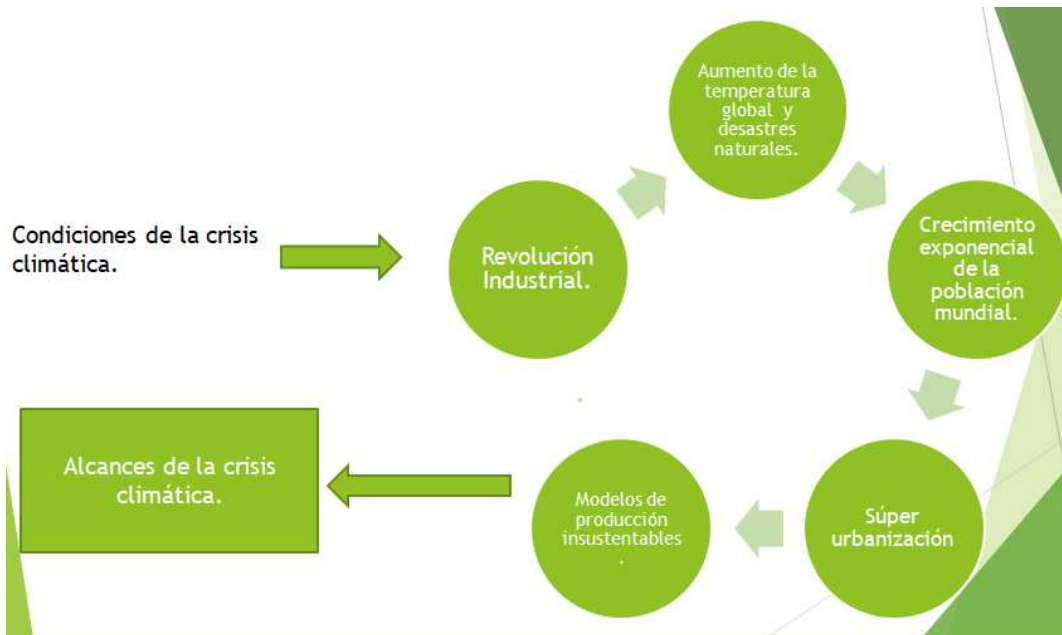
Condiciones de la crisis climática.

Revolución Industrial.

Aumento de la temperatura global y desastres naturales.

Crecimiento exponencial de la población mundial.

Súper urbanización

Modelos de producción insustentables .

Alcances de la crisis climática.